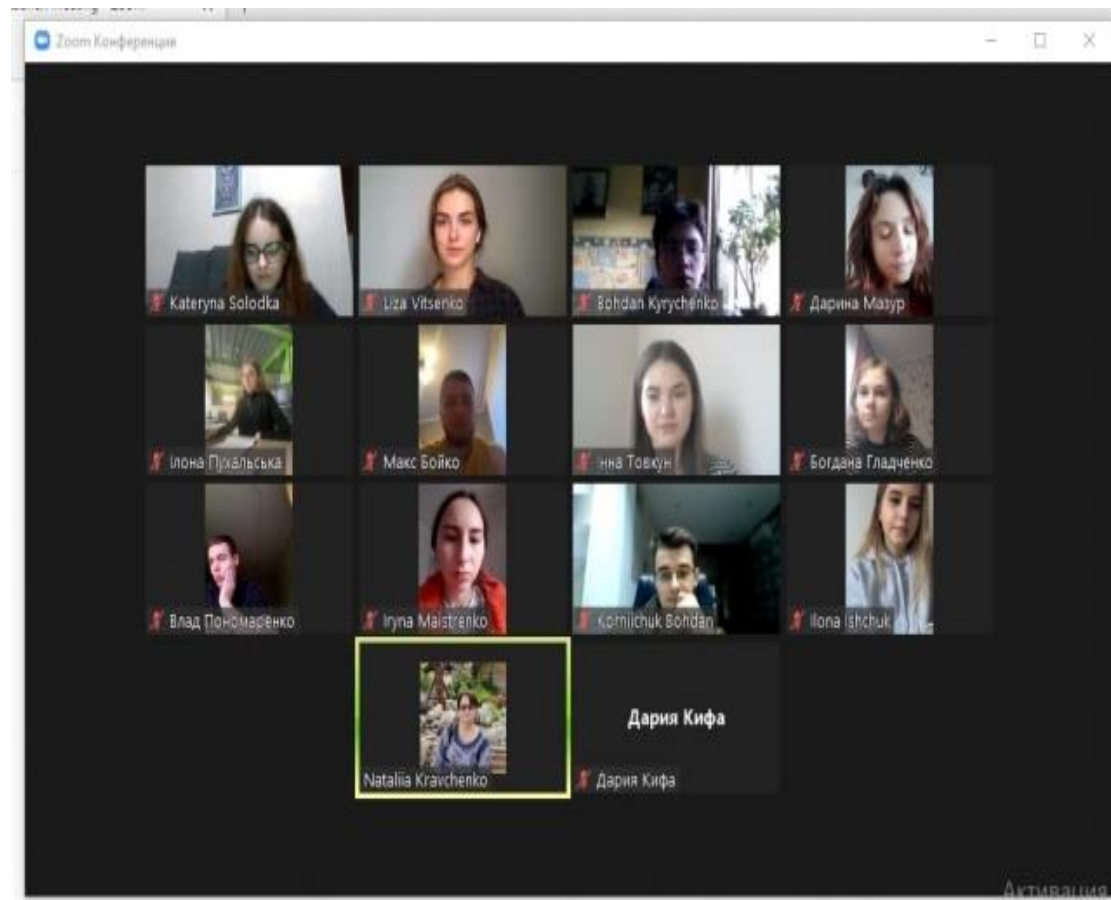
Zoom Конференция

Kateryna Solodka
Liza Vitsenko
Bohdan Kyrychenko
Дарина Мазур
Ілона Пухальська
Макс Бойко
нна Товкун
Богдана Гладченко
Влад Пономаренко
Iryna Maistrenko
Kornilchuk Bohdan
Ilona Ishchuk
Nataliia Kravchenko
Дария Кифа
Дария Кифа

Активация